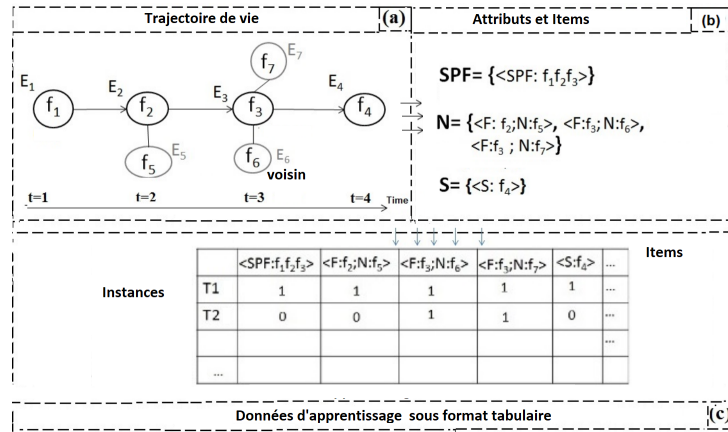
Trajectoire de vie (a)

Attributs et Items (b)

$E_1$ $f_1$ $E_2$ $f_2$ $E_3$ $f_3$ $E_4$ $f_4$ $f_7$ $E_7$ $f_5$ $E_5$ $f_6$ $E_6$ voisin

t=1 t=2 t=3 t=4 Time

SPF= {<SPF: $f_1f_2f_3$>}

N= {<F: $f_2$;N:$f_5$>, <F:$f_3$; N:$f_6$>, <F:$f_3$ ; N:$f_7$>}

S= {<S: $f_4$>}

Items

Instances

| | <SPF:$f_1f_2f_3$> | <F:$f_2$;N:$f_5$> | <F:$f_3$;N:$f_6$> | <F:$f_3$;N:$f_7$> | <S:$f_4$> | ... |
|---|---|---|---|---|---|---|
| T1 | 1 | 1 | 1 | 1 | 1 | ... |
| T2 | 0 | 0 | 1 | 1 | 0 | ... |
| | | | | | | ... |
| ... | | | | | | |

Données d'apprentissage sous format tabulaire (c)